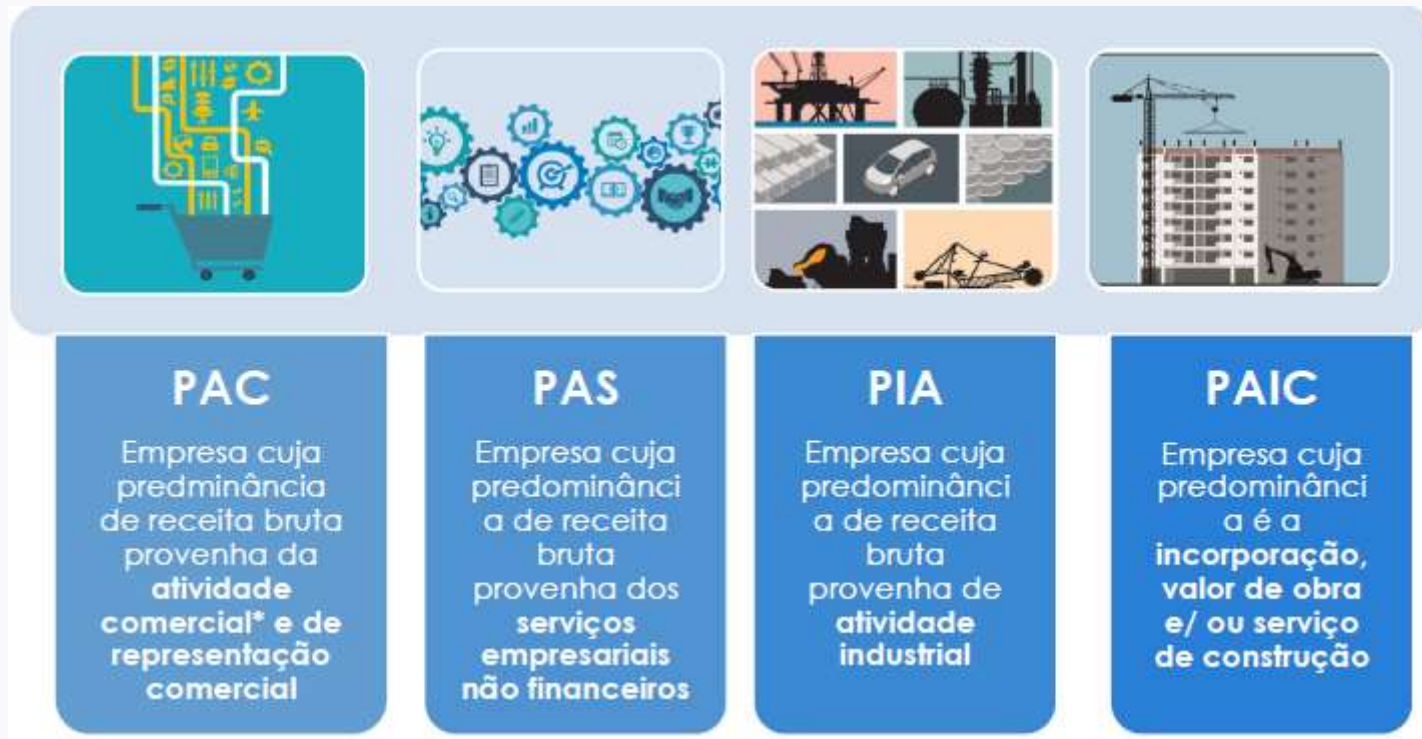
PAC

Empresa cuja predminância de receita bruta provenha da atividade comercial* e de representação comercial

PAS

Empresa cuja predominância de receita bruta provenha dos serviços empresariais não financeiros

PIA

Empresa cuja predominância de receita bruta provenha de atividade industrial

PAIC

Empresa cuja predominância é a incorporação, valor de obra e/ ou serviço de construção